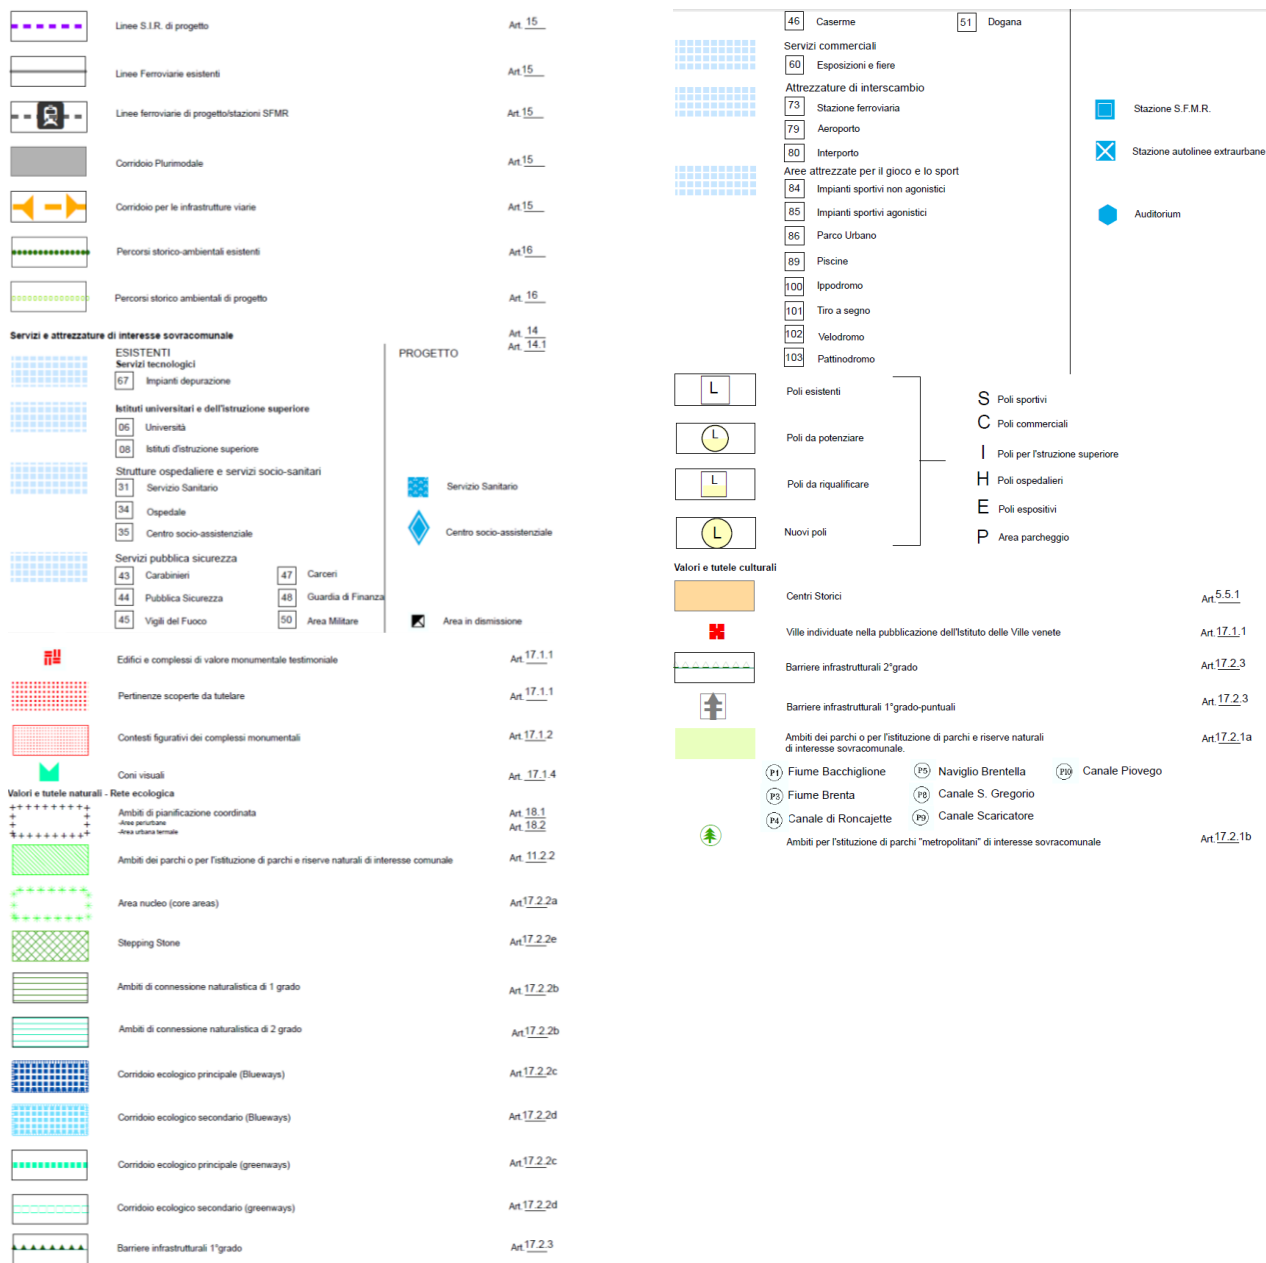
Linee S.I.R. di progetto Art. 15

Linee Ferroviarie esistenti Art.15

Linee ferroviarie di progetto/stazioni SFMR Art.15

Corridoio Plurimodale Art.15

Corridoio per le infrastrutture viarie Art.15

Percorsi storico-ambientali esistenti Art.16

Percorsi storico ambientali di progetto Art. 16

Servizi e attrezzature di interesse sovracomunale Art. 14 Art. 14.1

ESISTENTI
Servizi tecnologici
67 Impianti depurazione

PROGETTO

Istituti universitari e dell'istruzione superiore
06 Università
08 Istituti d'istruzione superiore

Strutture ospedaliere e servizi socio-sanitari
31 Servizio Sanitario
34 Ospedale
35 Centro socio-assistenziale

Servizio Sanitario

Centro socio-assistenziale

Servizi pubblica sicurezza
43 Carabinieri
47 Carceri
44 Pubblica Sicurezza
48 Guardia di Finanza
45 Vigili del Fuoco
50 Area Militare

Area in dismissione

Edifici e complessi di valore monumentale testimoniale Art. 17.1.1

Pertinenze scoperte da tutelare Art. 17.1.1

Contesti figurativi dei complessi monumentali Art. 17.1.2

Coni visuali Art. 17.1.4

Valori e tutele naturali - Rete ecologica

Ambiti di pianificazione coordinata
-Aree periurbane
-Area urbana termale
Art. 18.1 Art. 18.2

Ambiti dei parchi o per l'istituzione di parchi e riserve naturali di interesse comunale Art. 11.2.2

Area nucleo (core areas) Art.17.2.2a

Stepping Stone Art.17.2.2e

Ambiti di connessione naturalistica di 1 grado Art. 17.2.2b

Ambiti di connessione naturalistica di 2 grado Art.17.2.2b

Corridoio ecologico principale (Blueways) Art.17.2.2c

Corridoio ecologico secondario (Blueways) Art.17.2.2d

Corridoio ecologico principale (greenways) Art.17.2.2c

Corridoio ecologico secondario (greenways) Art.17.2.2d

Barriere infrastrutturali 1°grado Art.17.2.3

46 Caserme
51 Dogana

Servizi commerciali
60 Esposizioni e fiere

Attrezzature di interscambio
73 Stazione ferroviaria
79 Aeroporto
80 Interporto

Stazione S.F.M.R.

Stazione autolinee extraurbane

Aree attrezzate per il gioco e lo sport
84 Impianti sportivi non agonistici
85 Impianti sportivi agonistici
86 Parco Urbano
89 Piscine
100 Ippodromo
101 Tiro a segno
102 Velodromo
103 Pattinodromo

Auditorium

L Poli esistenti
L Poli da potenziare
L Poli da riqualificare
L Nuovi poli

S Poli sportivi
C Poli commerciali
I Poli per l'struzione superiore
H Poli ospedalieri
E Poli espositivi
P Area parcheggio

Valori e tutele culturali

Centri Storici Art.5.5.1

Ville individuate nella pubblicazione dell'Istituto delle Ville venete Art. 17.1.1

Barriere infrastrutturali 2°grado Art.17.2.3

Barriere infrastrutturali 1°grado-puntuali Art. 17.2.3

Ambiti dei parchi o per l'istituzione di parchi e riserve naturali di interesse sovracomunale. Art.17.2.1a

P1 Fiume Bacchiglione
P5 Naviglio Brentella
P10 Canale Piovego
P3 Fiume Brenta
P8 Canale S. Gregorio
P4 Canale di Roncajette
P9 Canale Scaricatore

Ambiti per l'stituzione di parchi "metropolitani" di interesse sovracomunale Art.17.2.1b